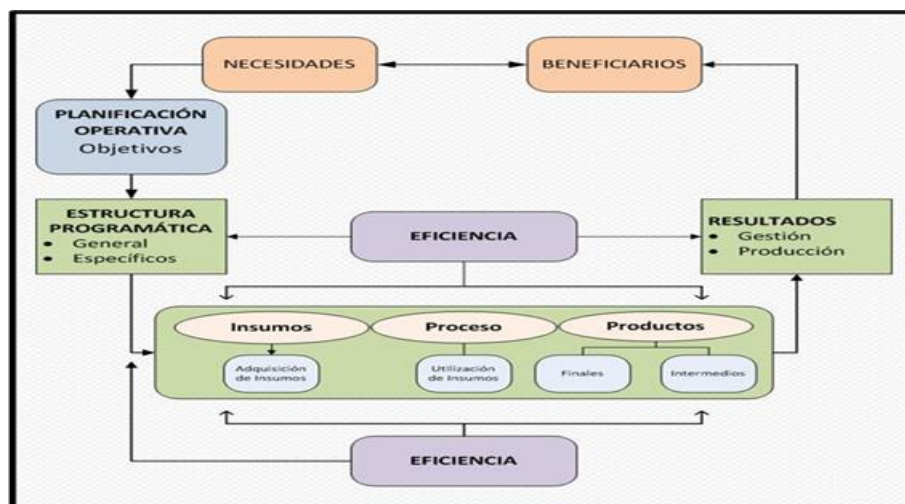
NECESIDADES

BENEFICIARIOS

PLANIFICACIÓN OPERATIVA
Objetivos

ESTRUCTURA PROGRAMÁTICA
• General
• Específicos

EFICIENCIA

RESULTADOS
• Gestión
• Producción

Insumos

Proceso

Productos

Adquisición de Insumos

Utilización de Insumos

Finales

Intermedios

EFICIENCIA